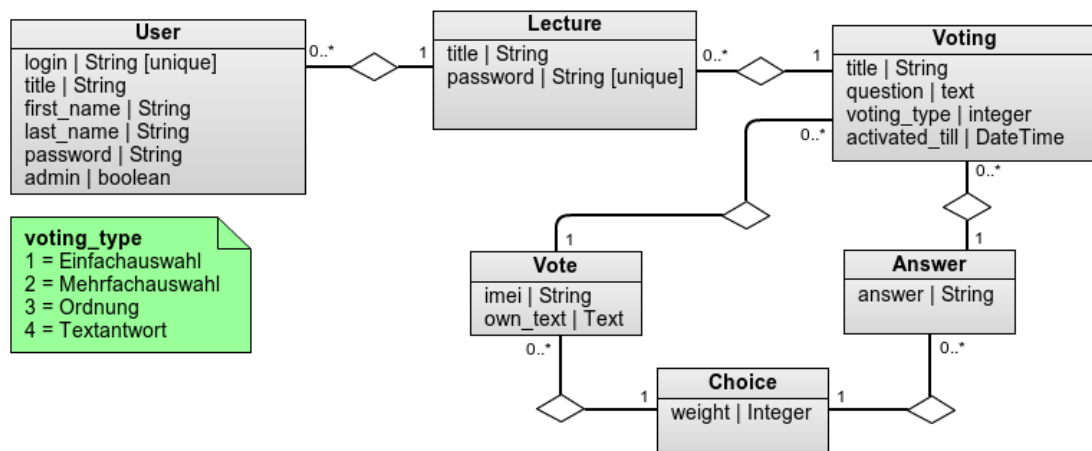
User
login | String [unique]
title | String
first_name | String
last_name | String
password | String
admin | boolean

0..*

1

Lecture
title | String
password | String [unique]

0..*

1

Voting
title | String
question | text
voting_type | integer
activated_till | DateTime

voting_type
1 = Einfachauswahl
2 = Mehrfachauswahl
3 = Ordnung
4 = Textantwort

0..*

1

Vote
imei | String
own_text | Text

0..*

1

Answer
answer | String

0..*

0..*

1

Choice
weight | Integer

1